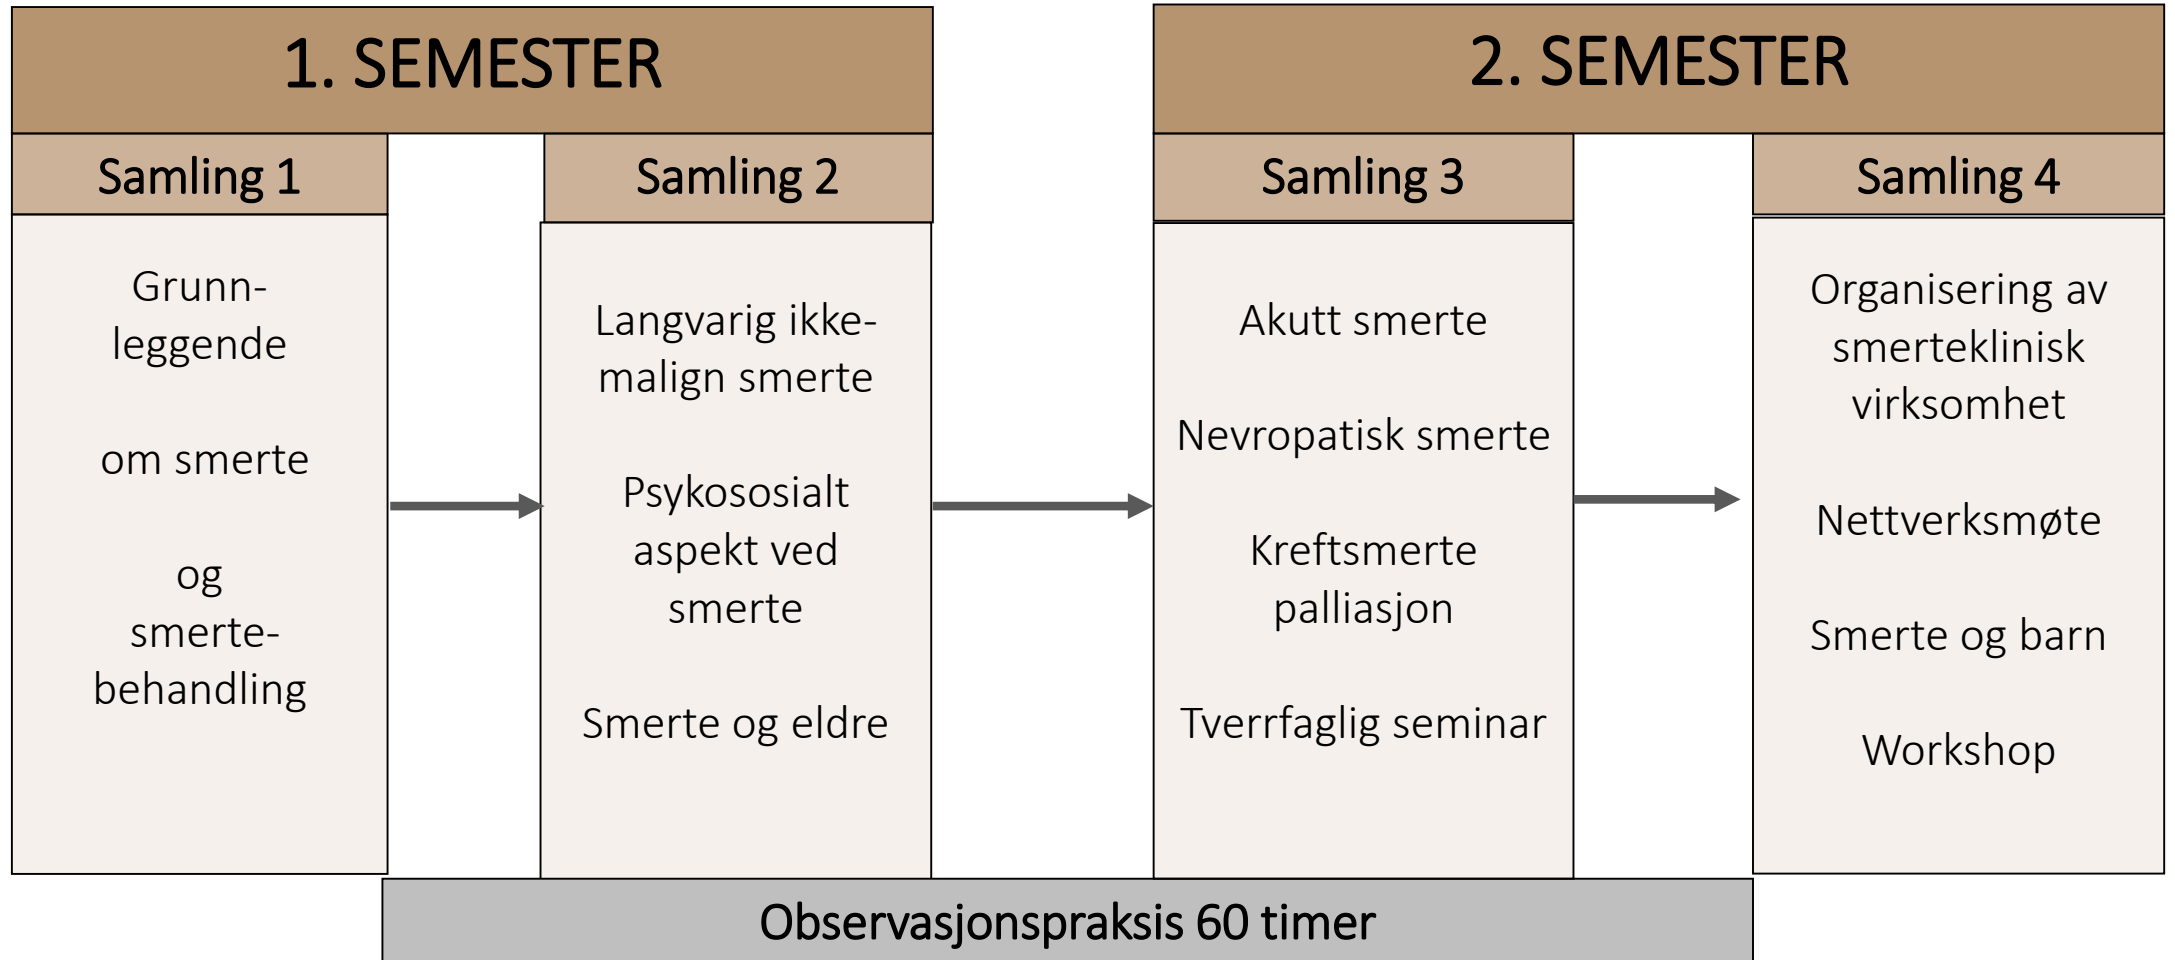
1. SEMESTER

Samling 1

Grunnleggende

om smerte

og smertebehandling

Samling 2

Langvarig ikke-malign smerte

Psykososialt aspekt ved smerte

Smerte og eldre

2. SEMESTER

Samling 3

Akutt smerte

Nevropatisk smerte

Kreftsmerte palliasjon

Tverrfaglig seminar

Samling 4

Organisering av smerteklinisk virksomhet

Nettverksmøte

Smerte og barn

Workshop

Observasjonspraksis 60 timer